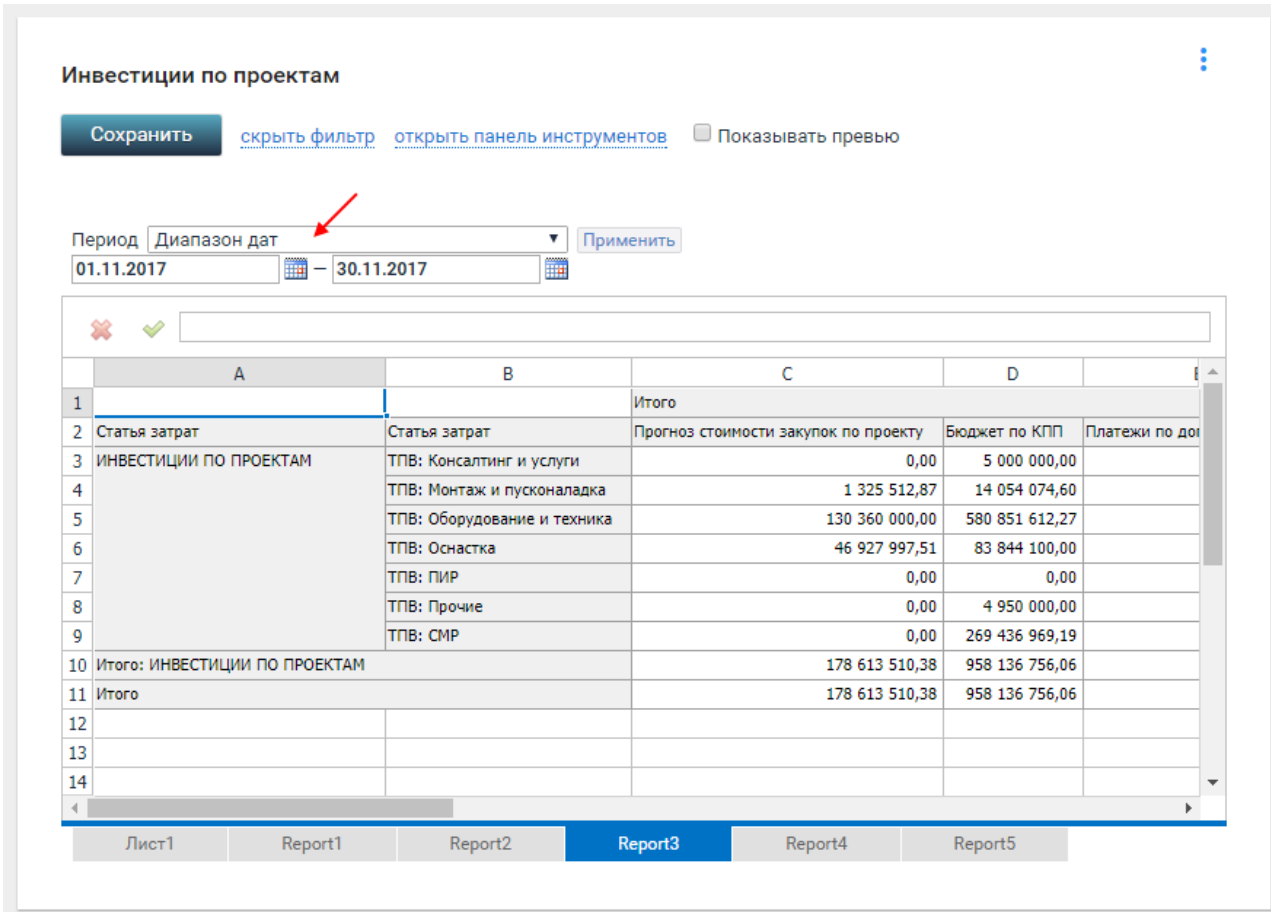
Инвестиции по проектам

Сохранить скрыть фильтр открыть панель инструментов Показывать превью

Период Диапазон дат Применить
01.11.2017 — 30.11.2017

| | A | B | C | D | E |
|---|---|---|---|---|---|
| 1 | | | Итого | | |
| 2 | Статья затрат | Статья затрат | Прогноз стоимости закупок по проекту | Бюджет по КПП | Платежи по до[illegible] |
| 3 | ИНВЕСТИЦИИ ПО ПРОЕКТАМ | ТПВ: Консалтинг и услуги | 0,00 | 5 000 000,00 | |
| 4 | | ТПВ: Монтаж и пусконаладка | 1 325 512,87 | 14 054 074,60 | |
| 5 | | ТПВ: Оборудование и техника | 130 360 000,00 | 580 851 612,27 | |
| 6 | | ТПВ: Оснастка | 46 927 997,51 | 83 844 100,00 | |
| 7 | | ТПВ: ПИР | 0,00 | 0,00 | |
| 8 | | ТПВ: Прочие | 0,00 | 4 950 000,00 | |
| 9 | | ТПВ: СМР | 0,00 | 269 436 969,19 | |
| 10 | Итого: ИНВЕСТИЦИИ ПО ПРОЕКТАМ | | 178 613 510,38 | 958 136 756,06 | |
| 11 | Итого | | 178 613 510,38 | 958 136 756,06 | |
| 12 | | | | | |
| 13 | | | | | |
| 14 | | | | | |

Лист1 Report1 Report2 Report3 Report4 Report5